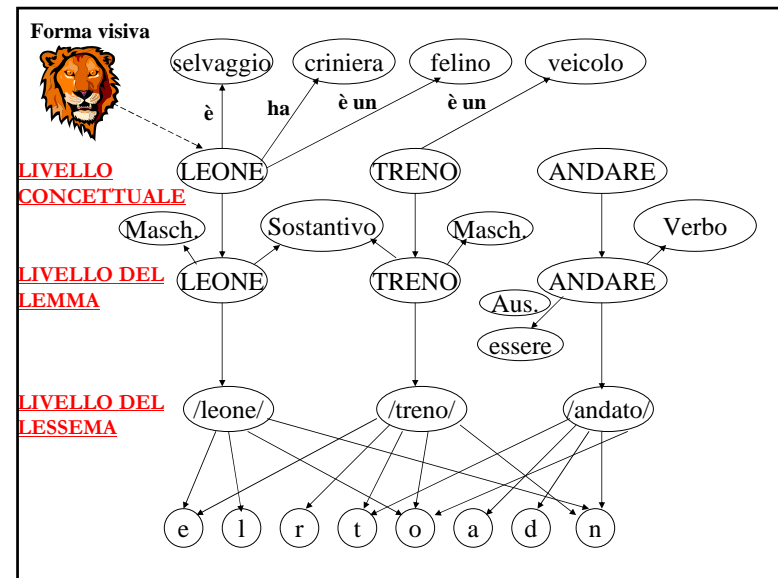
Forma visiva

selvaggio
criniera
felino
veicolo

è
ha
è un
è un

LIVELLO CONCETTUALE
LEONE
TRENO
ANDARE

Masch.
Sostantivo
Masch.
Verbo

LIVELLO DEL LEMMA
LEONE
TRENO
ANDARE

Aus.
essere

LIVELLO DEL LESSEMA
/leone/
/treno/
/andato/

e
l
r
t
o
a
d
n